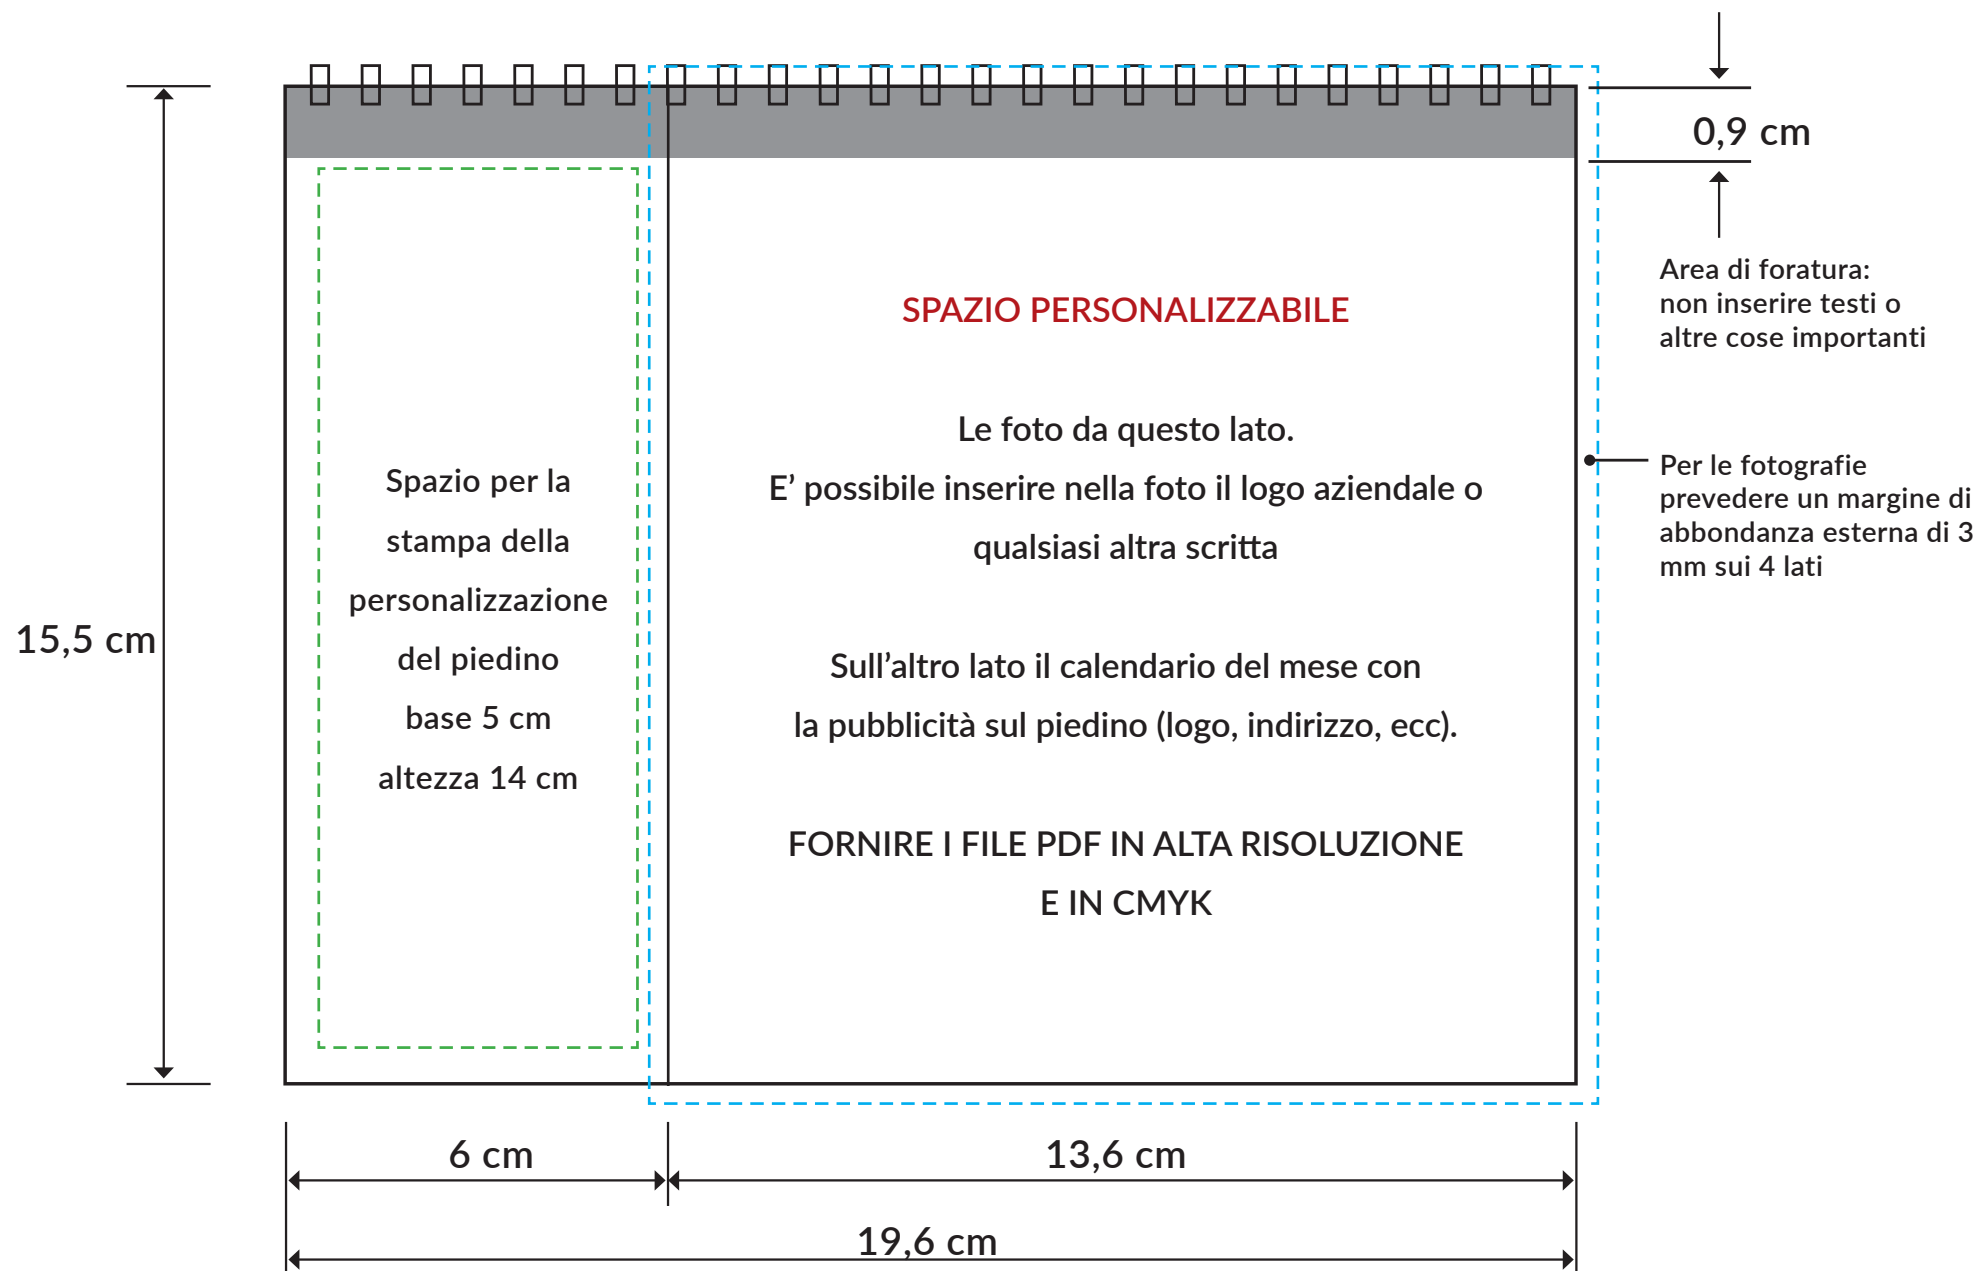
0,9 cm

Area di foratura:
non inserire testi o
altre cose importanti

SPAZIO PERSONALIZZABILE

Le foto da questo lato.
E’ possibile inserire nella foto il logo aziendale o qualsiasi altra scritta

Per le fotografie prevedere un margine di abbondanza esterna di 3 mm sui 4 lati

Spazio per la stampa della personalizzazione del piedino base 5 cm altezza 14 cm

15,5 cm

Sull’altro lato il calendario del mese con la pubblicità sul piedino (logo, indirizzo, ecc).

FORNIRE I FILE PDF IN ALTA RISOLUZIONE
E IN CMYK

6 cm

13,6 cm

19,6 cm